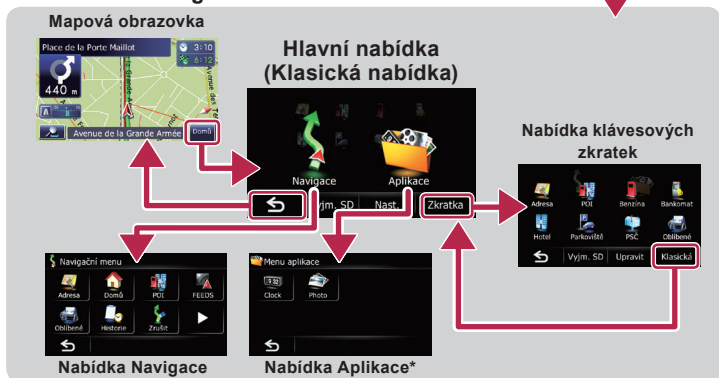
Mapová obrazovka

Place de la Porte Maillot
3:10
6:12
440 m
A
Avenue de la Grande Armée
Domů

Hlavní nabídka
(Klasická nabídka)

Navigace
Aplikace
Vyjm. SD
Nast.
Zkratka

Nabídka klávesových zkratek

Adresa
POI
Benzína
Bankomat
Hotel
Parkoviště
PSČ
Oblíbené
Vyjm. SD
Upravit
Klasická

Navigační menu
Adresa
Domů
POI
FEEDS
Oblíbené
Historie
Zrušit

Nabídka Navigace

Menu aplikace
Clock
Photo

Nabídka Aplikace*